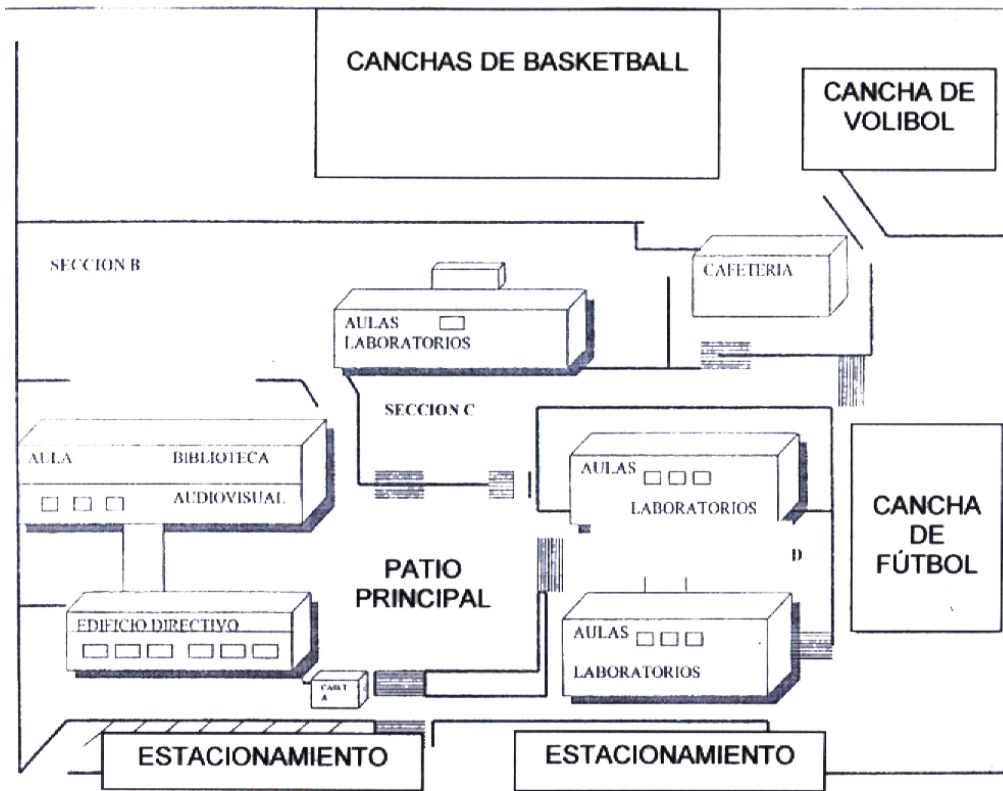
CANCHAS DE BASKETBALL

CANCHA DE VOLIBOL

SECCION B

CAFETERIA

AULAS LABORATORIOS

SECCION C

AULA

BIBLIOTECA

AUDIOVISUAL

AULAS

LABORATORIOS

CANCHA DE FÚTBOL

D

PATIO PRINCIPAL

EDIFICIO DIRECTIVO

AULAS

LABORATORIOS

CASET A

ESTACIONAMIENTO

ESTACIONAMIENTO